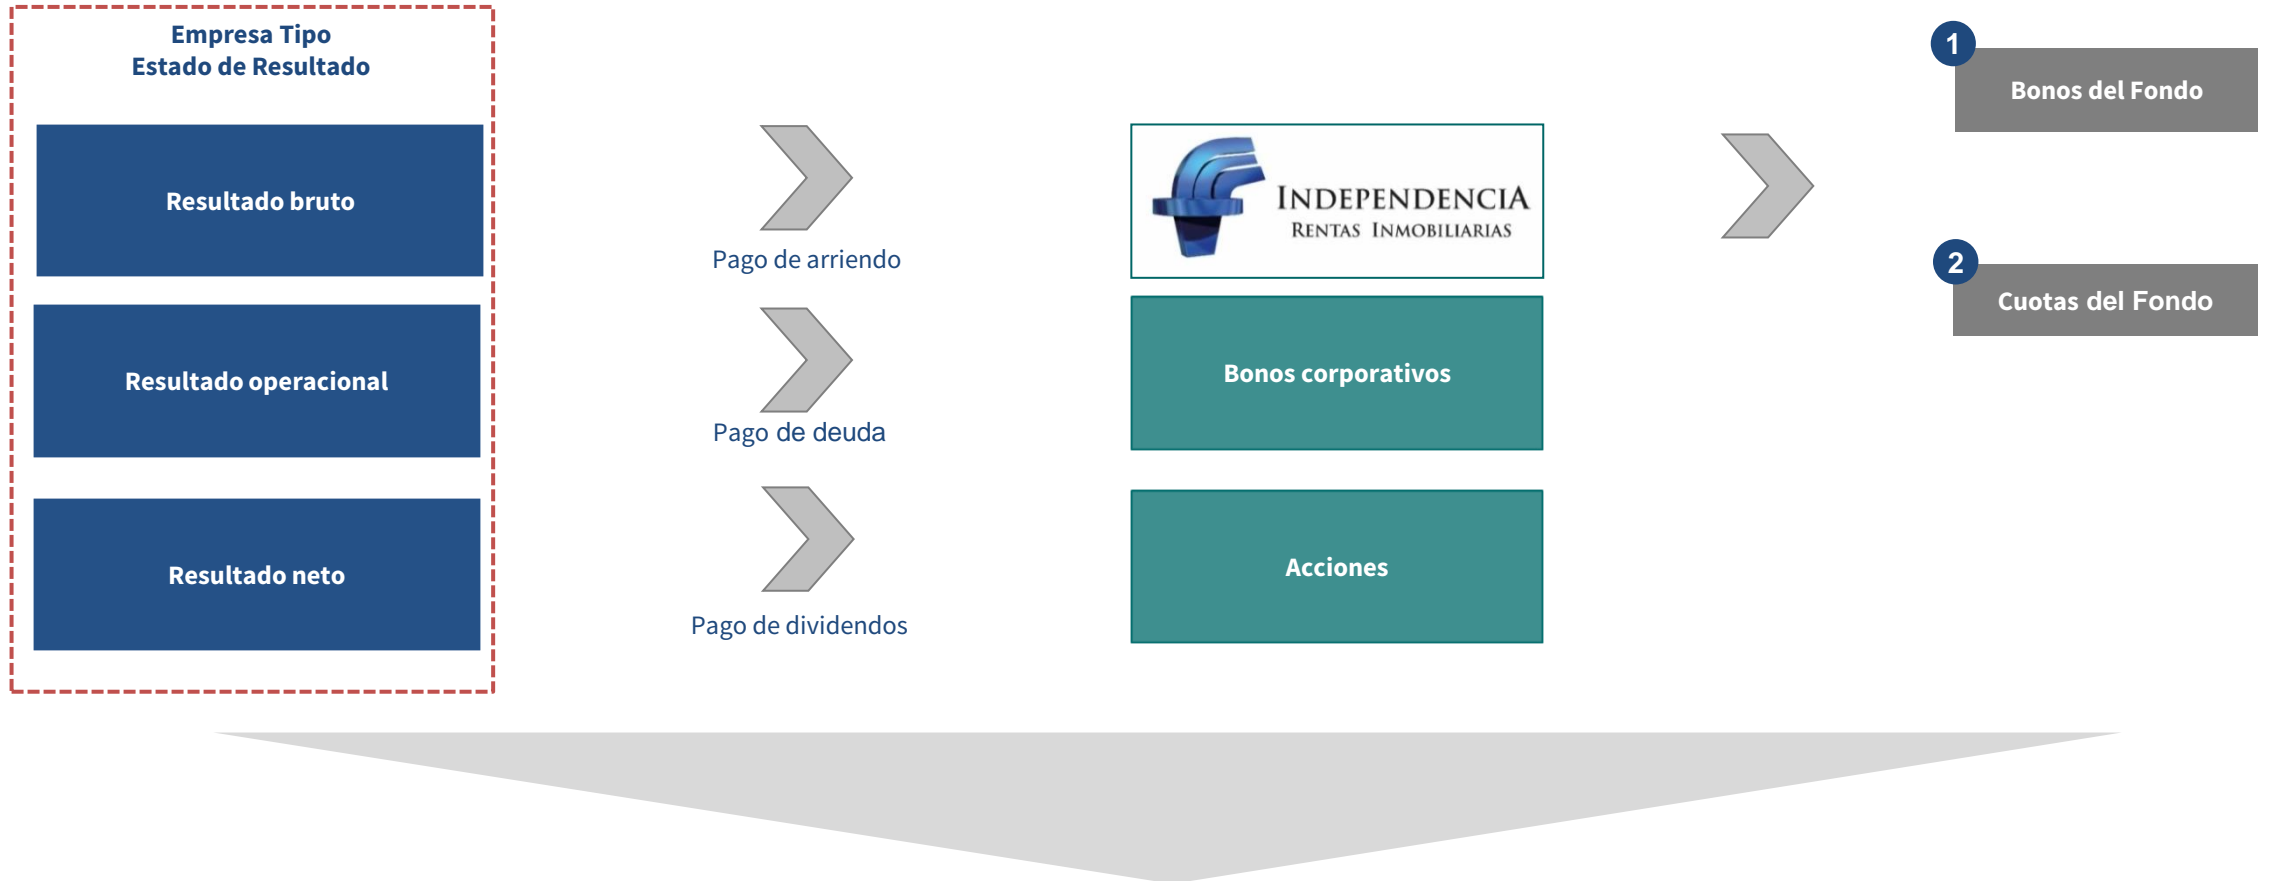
Empresa Tipo
Estado de Resultado

Resultado bruto

Resultado operacional

Resultado neto

Pago de arriendo

Pago de deuda

Pago de dividendos

INDEPENDENCIA
RENTAS INMOBILIARIAS

Bonos corporativos

Acciones

1
Bonos del Fondo

2
Cuotas del Fondo